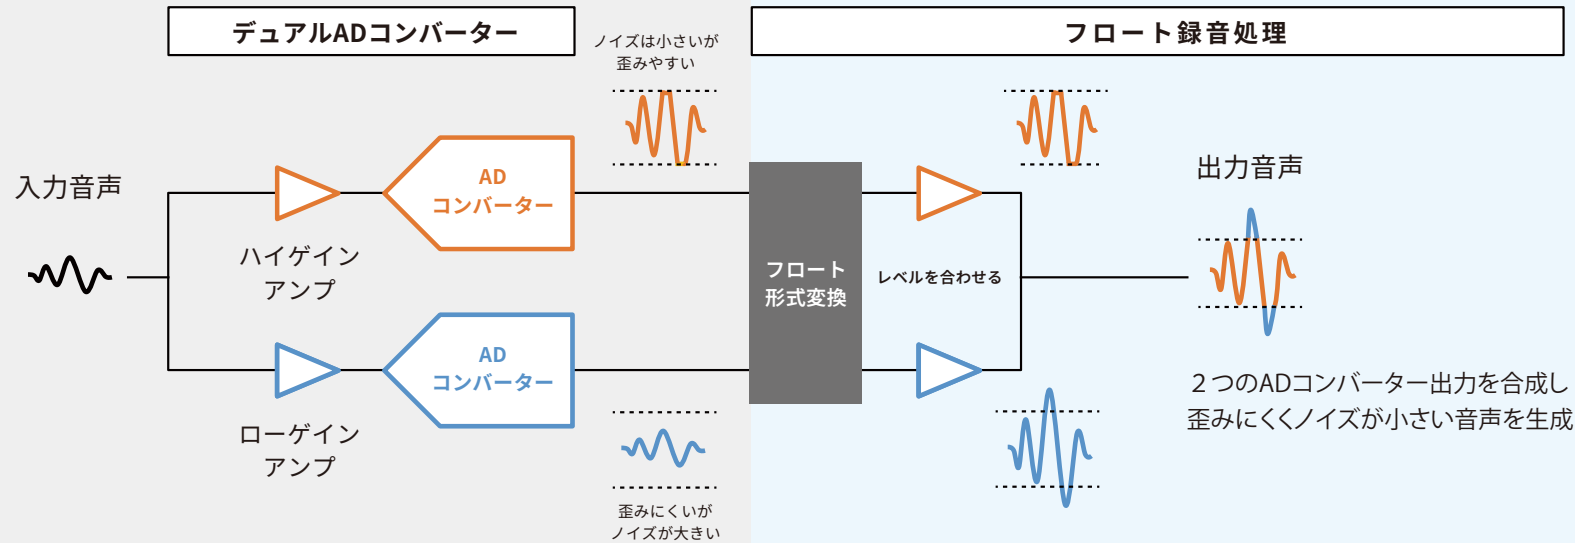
デュアルADコンバーター

ノイズは小さいが
歪みやすい

フロート録音処理

入力音声

AD
コンバーター

ハイゲイン
アンプ

AD
コンバーター

ローゲイン
アンプ

フロート
形式変換

レベルを合わせる

出力音声

2つのADコンバーター出力を合成し
歪みにくくノイズが小さい音声を生成

歪みにくいが
ノイズが大きい